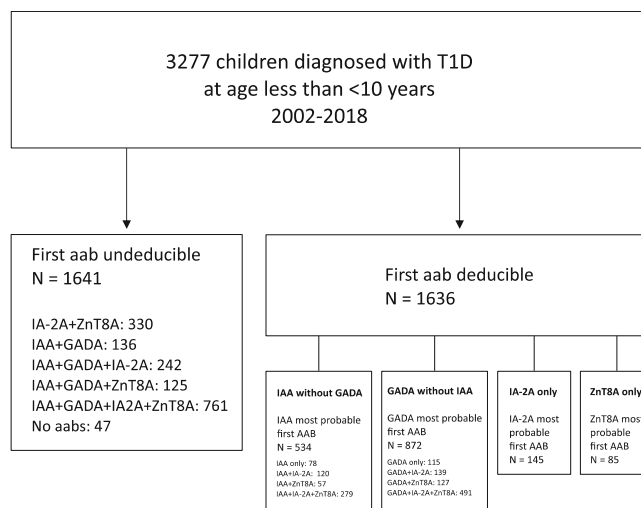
3277 children diagnosed with T1D at age less than <10 years 2002-2018

First aab undeducible
N = 1641

IA-2A+ZnT8A: 330
IAA+GADA: 136
IAA+GADA+IA-2A: 242
IAA+GADA+ZnT8A: 125
IAA+GADA+IA2A+ZnT8A: 761
No aabs: 47

First aab deducible
N = 1636

IAA without GADA

IAA most probable first AAB
N = 534

IAA only: 78
IAA+IA-2A: 120
IAA+ZnT8A: 57
IAA+IA-2A+ZnT8A: 279

GADA without IAA

GADA most probable first AAB
N = 872

GADA only: 115
GADA+IA-2A: 139
GADA+ZnT8A: 127
GADA+IA-2A+ZnT8A: 491

IA-2A only

IA-2A most probable first AAB
N = 145

ZnT8A only

ZnT8A most probable first AAB
N = 85